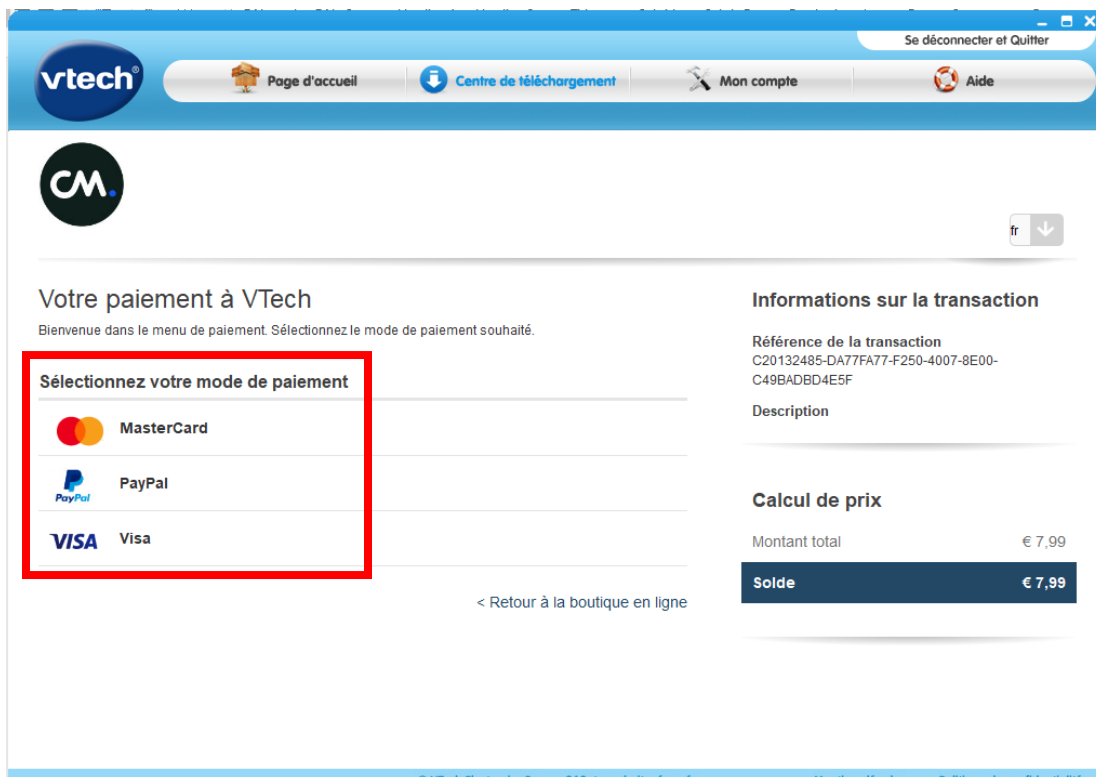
Se déconnecter et Quitter

vtech

Page d'accueil
Centre de téléchargement
Mon compte
Aide

CM.

fr

Votre paiement à VTech

Bienvenue dans le menu de paiement. Sélectionnez le mode de paiement souhaité.

Sélectionnez votre mode de paiement

MasterCard

PayPal

PayPal

VISA Visa

< Retour à la boutique en ligne

Informations sur la transaction

Référence de la transaction
C20132485-DA77FA77-F250-4007-8E00-C49BADBD4E5F

Description

Calcul de prix

| Montant total | € 7,99 |
|---|---|
| Solde | € 7,99 |

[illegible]